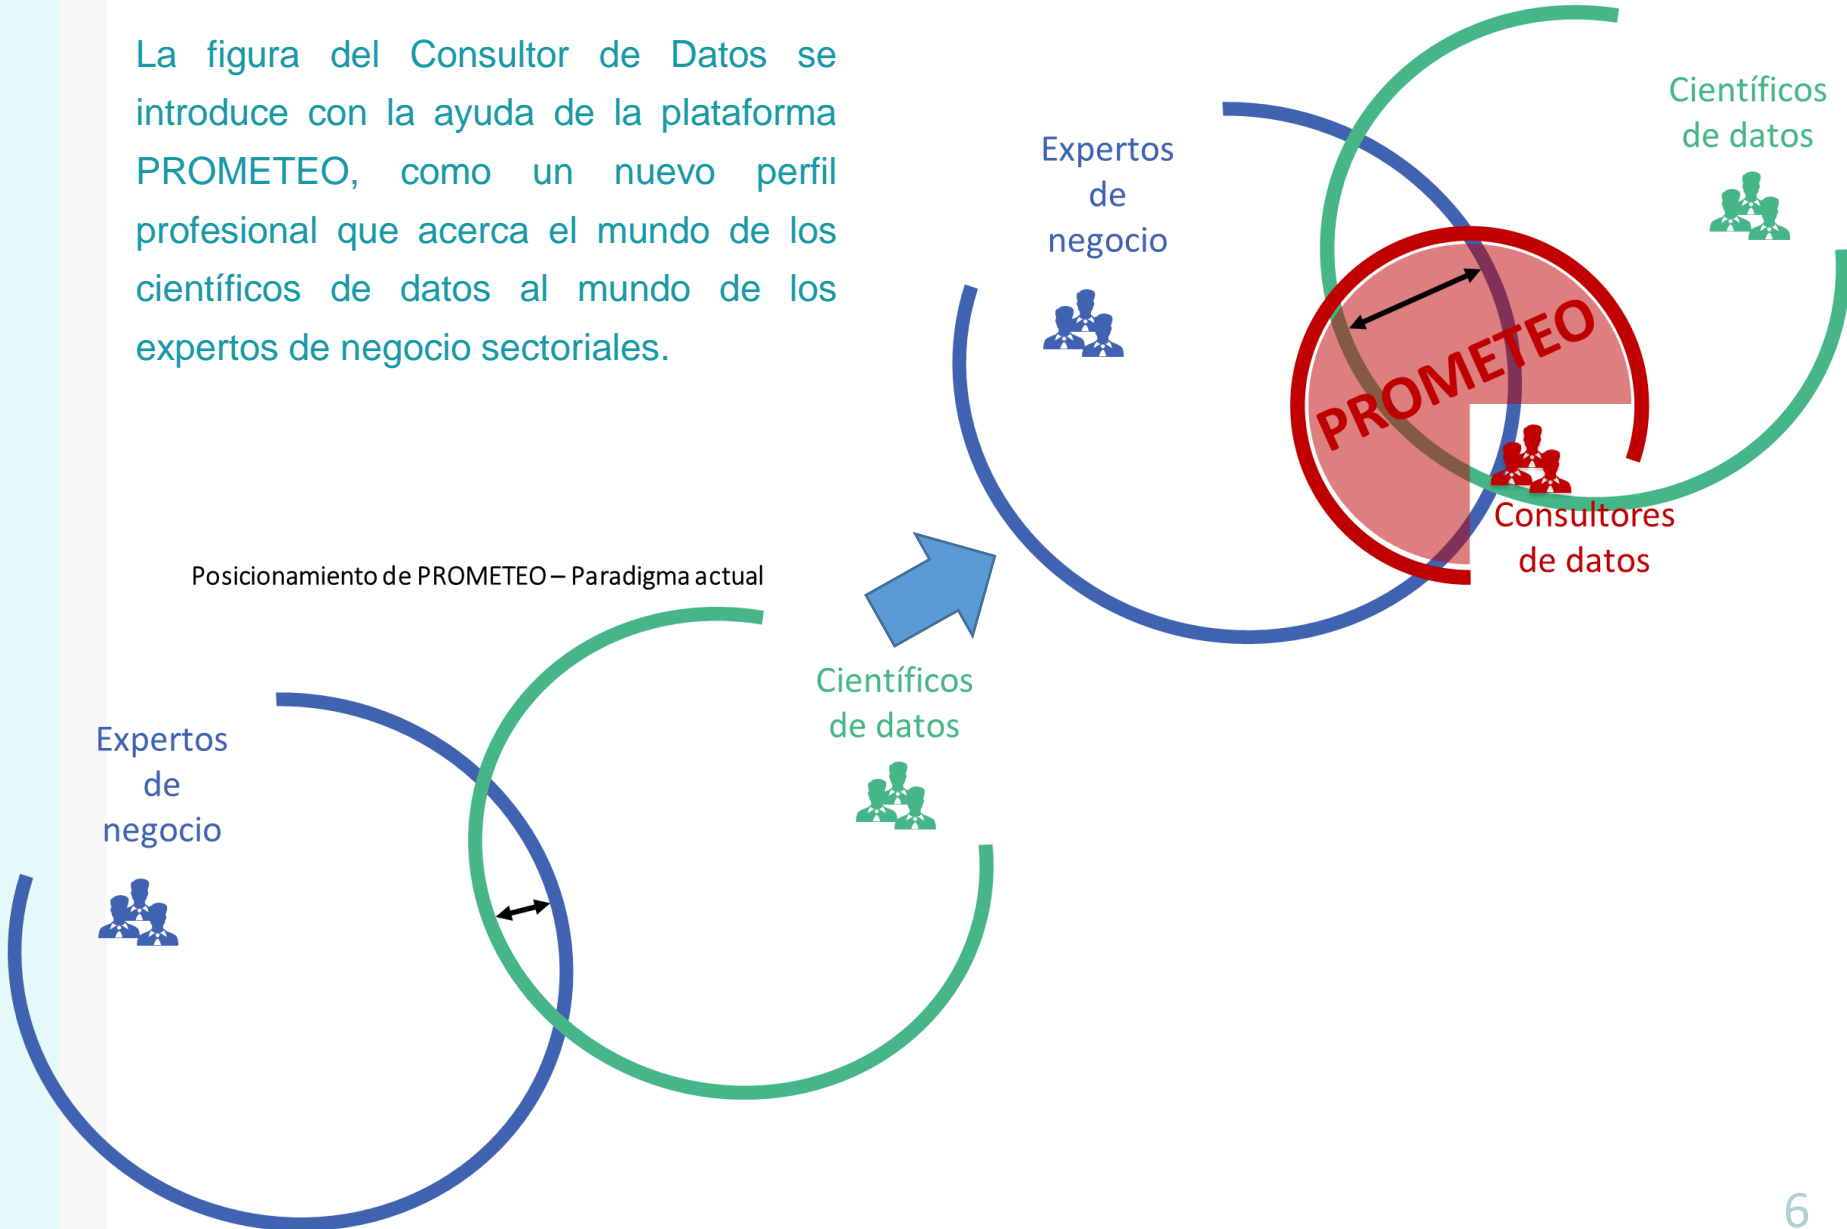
La figura del Consultor de Datos se introduce con la ayuda de la plataforma PROMETEO, como un nuevo perfil profesional que acerca el mundo de los científicos de datos al mundo de los expertos de negocio sectoriales.

Expertos de negocio

Científicos de datos

PROMETEO

Consultores de datos

Posicionamiento de PROMETEO – Paradigma actual

Científicos de datos

Expertos de negocio

6